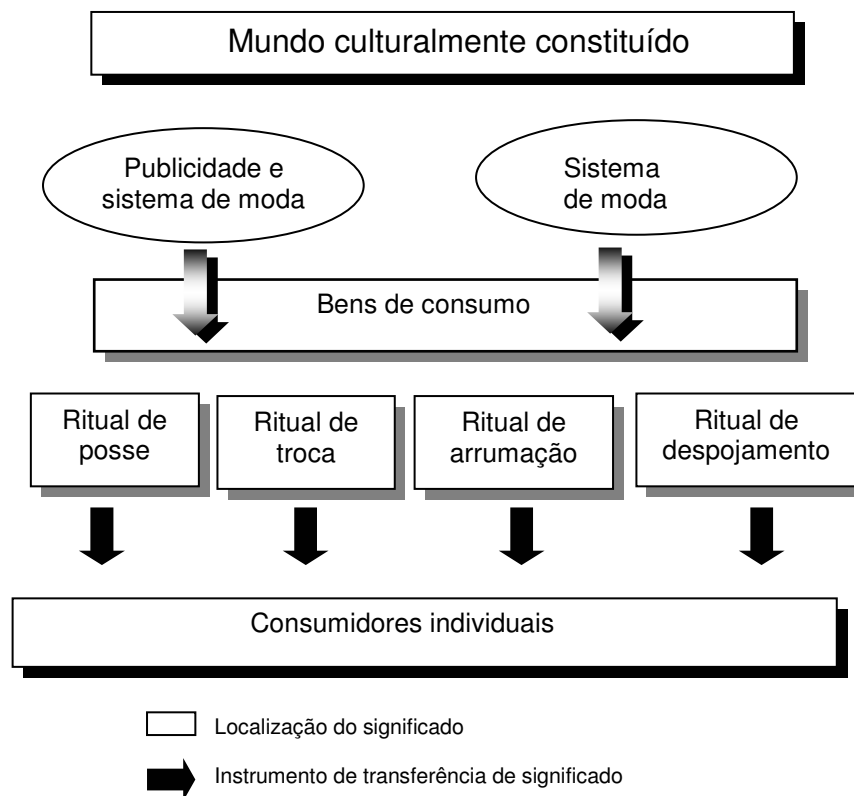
Mundo culturalmente constituído

Publicidade e sistema de moda

Sistema de moda

Bens de consumo

Ritual de posse

Ritual de troca

Ritual de arrumação

Ritual de despojamento

Consumidores individuais

Localização do significado

Instrumento de transferência de significado